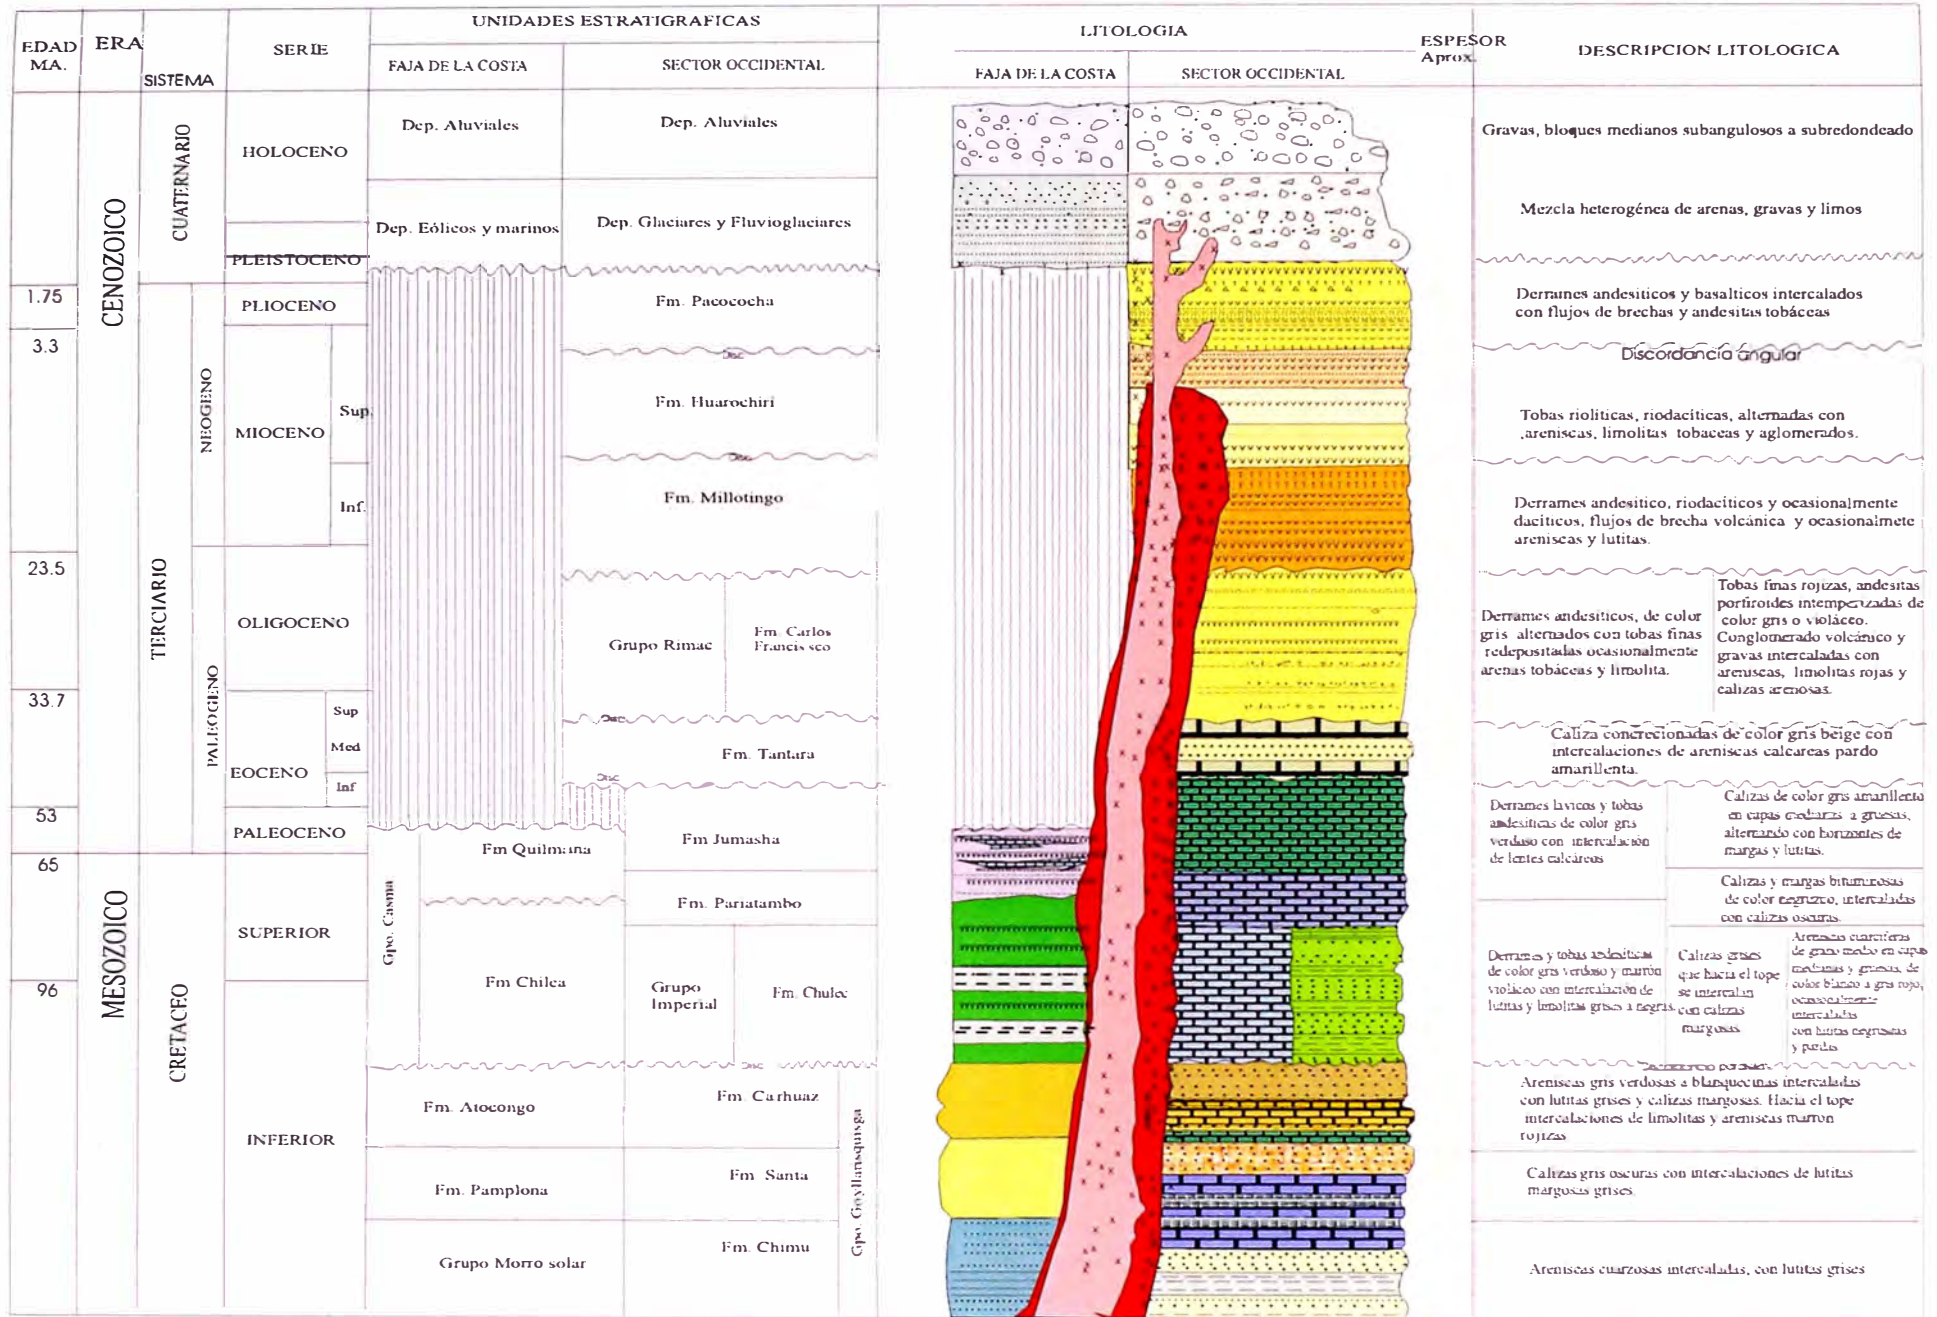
| EDAD MA. | ERA | SISTEMA | SERIE | | UNIDADES ESTRATIGRAFICAS FAJA DE LA COSTA | SECTOR OCCIDENTAL |
|---|---|---|---|---|---|---|
| | CENOZOICO | CUATERNARIO | HOLOCENO | | Dep. Aluviales | Dep. Aluviales |
| | | | PLEISTOCENO | | Dep. Eólicos y marinos | Dep. Glaciares y Fluvioglaciares |
| 1.75 | | TERCIARIO / NEOGENO | PLIOCENO | | | Fm. Pacococha |
| 3.3 | | | MIOCENO | Sup. | | Fm. Huarochiri |
| | | | | Inf. | | Fm. Millotingo |
| 23.5 | | PALEOGENO | OLIGOCENO | | | Grupo Rimac / Fm. Carlos Francis sco |
| 33.7 | | | EOCENO | Sup / Med / Inf | | Fm. Tantara |
| 53 | | | PALEOCENO | | | Fm Jumasha |
| 65 | MESOZOICO | CRETACEO | SUPERIOR | | Gpo. Casma / Fm Quilmana | Fm. Pariatambo |
| 96 | | | | | Fm Chilca | Grupo Imperial / Fm. Chulec |
| | | | INFERIOR | | Fm. Atocongo | Fm. Carhuaz |
| | | | | | Fm. Pamplona | Fm. Santa |
| | | | | | Grupo Morro solar | Fm. Chimu |

Gpo. Goyllarisquisga

Disc

LITOLOGIA

FAJA DE LA COSTA

SECTOR OCCIDENTAL

ESPESOR Aprox.

DESCRIPCION LITOLOGICA

Gravas, bloques medianos subangulosos a subredondeado

Mezcla heterogénea de arenas, gravas y limos

Derrames andesiticos y basalticos intercalados con flujos de brechas y andesitas tobáceas

Discordancia angular

Tobas rioliticas, riodacíticas, alternadas con areniscas, limolitas tobaceas y aglomerados.

Derrames andesitico, riodacíticos y ocasionalmente dacíticos, flujos de brecha volcánica y ocasionalmete areniscas y lutitas.

Derrames andesiticos, de color gris alternados con tobas finas redepositadas ocasionalmente arenas tobáceas y limolita.

Tobas finas rojizas, andesitas porfiroides intemperizadas de color gris o violáceo. Conglomerado volcánico y gravas intercaladas con areniscas, limolitas rojas y calizas arenosas.

Caliza concrecionadas de color gris beige con intercalaciones de areniscas calcareas pardo amarillenta.

Derrames lavicos y tobas andesiticas de color gris verdoso con intercalación de lentes calcáreos

Calizas de color gris amarillenta en capas medianas a gruesas, alternando con horizontes de margas y lutitas.

Calizas y margas bituminosas de color negruzco, intercaladas con calizas oscuras.

Derrames y tobas andesiticas de color gris verdoso y marrón violáceo con intercalación de lutitas y limolitas grises a negras.

Calizas grises que hacia el tope se intercalan con calizas margosas

Areniscas cuarcíferas de grano medio en capas medianas y gruesas, de color blanco a gris rojo, ocasionalmente intercaladas con lutitas negruzcas y pardas

Areniscas gris verdosas a blanquecinas intercaladas con lutitas grises y calizas margosas. Hacia el tope intercalaciones de limolitas y areniscas marron rojizas

Calizas gris oscuras con intercalaciones de lutitas margosas grises.

Areniscas cuarzosas intercaladas, con lutitas grises